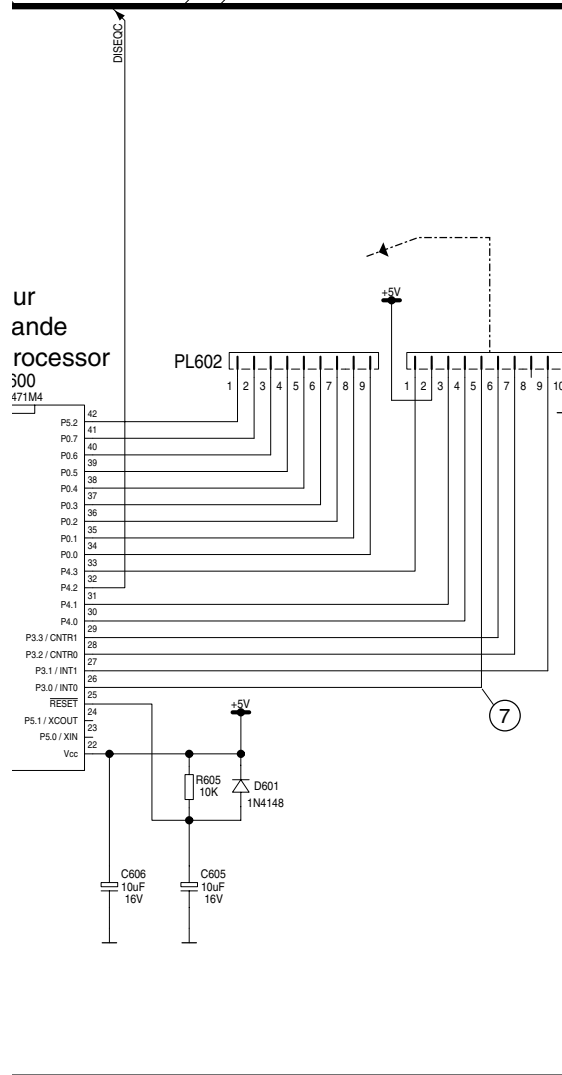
DISEQC

ur
ande
rocessor
600
471M4

PL602

+5V

1 2 3 4 5 6 7 8 9

1 2 3 4 5 6 7 8 9 10

42 P5.2
41 P0.7
40 P0.6
39 P0.5
38 P0.4
37 P0.3
36 P0.2
35 P0.1
34 P0.0
33 P4.3
32 P4.2
31 P4.1
30 P4.0
29 P3.3 / CNTR1
28 P3.2 / CNTR0
27 P3.1 / INT1
26 P3.0 / INT0
25 $\overline{RESET}$
24 P5.1 / XCOUT
23 P5.0 / XIN
22 Vcc

7

+5V

R605
10K

D601
1N4148

C606
10uF
16V

C605
10uF
16V